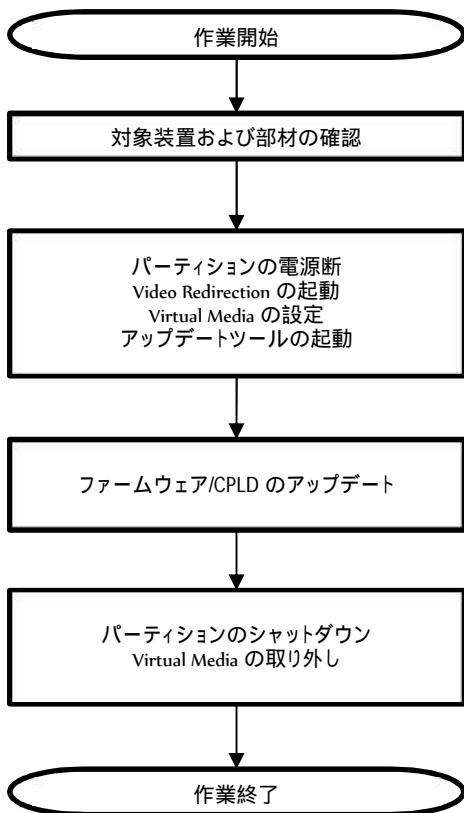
作業開始

対象装置および部材の確認

パーティションの電源断
Video Redirection の起動
Virtual Media の設定
アップデートツールの起動

ファームウェア/CPLD のアップデート

パーティションのシャットダウン
Virtual Media の取り外し

作業終了